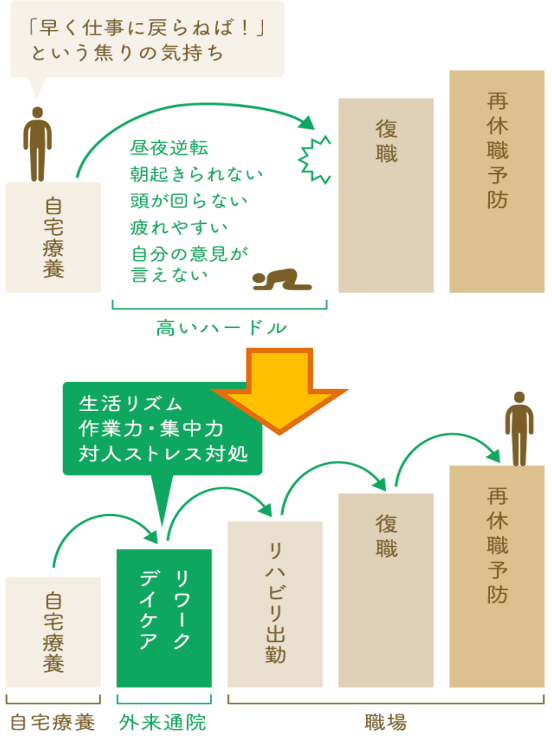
「早く仕事に戻らねば！」
という焦りの気持ち

自宅療養

昼夜逆転
朝起きられない
頭が回らない
疲れやすい
自分の意見が
言えない

高いハードル

復職

再休職予防

生活リズム
作業力・集中力
対人ストレス対処

自宅療養

リワーク
デイケア

リハビリ出勤

復職

再休職予防

自宅療養

外来通院

職場